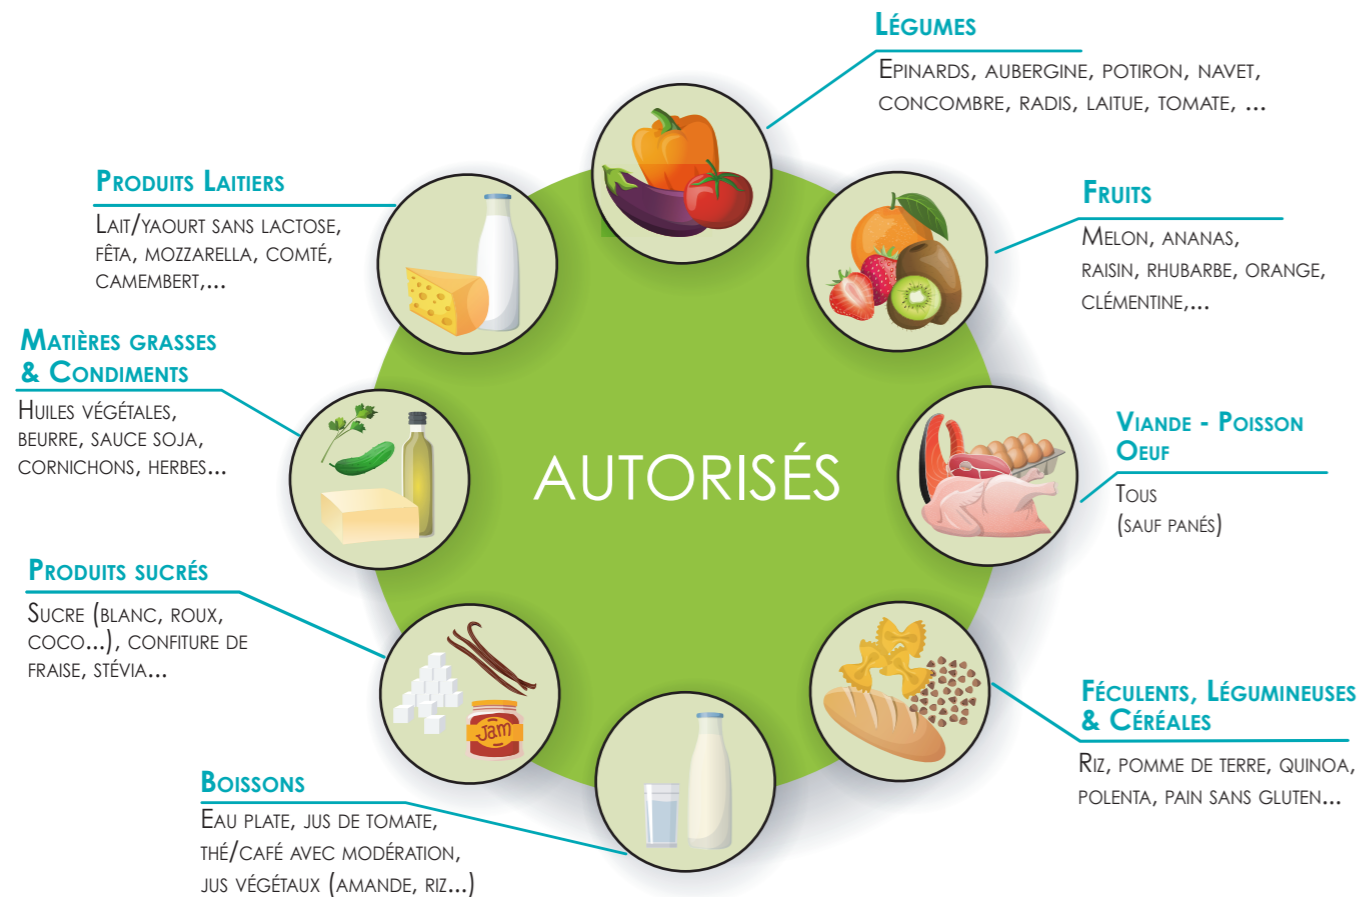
Légumes

Epinards, aubergine, potiron, navet, concombre, radis, laitue, tomate, ...

Produits Laitiers

Lait/yaourt sans lactose, fêta, mozzarella, comté, camembert,...

Fruits

Melon, ananas, raisin, rhubarbe, orange, clémentine,...

Matières grasses & Condiments

Huiles végétales, beurre, sauce soja, cornichons, herbes...

AUTORISÉS

Viande - Poisson Oeuf

Tous (sauf panés)

Produits sucrés

Sucre (blanc, roux, coco...), confiture de fraise, stévia...

Jam

Féculents, Légumineuses & Céréales

Riz, pomme de terre, quinoa, polenta, pain sans gluten...

Boissons

Eau plate, jus de tomate, thé/café avec modération, jus végétaux (amande, riz...)